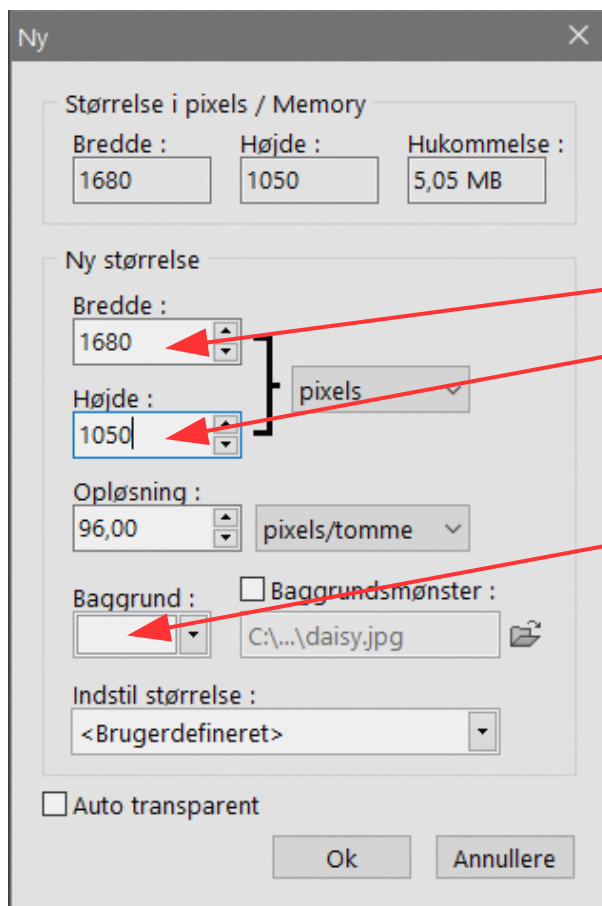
Ny

Størrelse i pixels / Memory

Bredde :
1680

Højde :
1050

Hukommelse :
5,05 MB

Ny størrelse

Bredde :
1680

Højde :
1050

pixels

Opløsning :
96,00

pixels/tomme

Baggrund :

Baggrundsmønster :
C:\...\daisy.jpg

Indstil størrelse :
<Brugerdefineret>

Auto transparent

Ok

Annullere